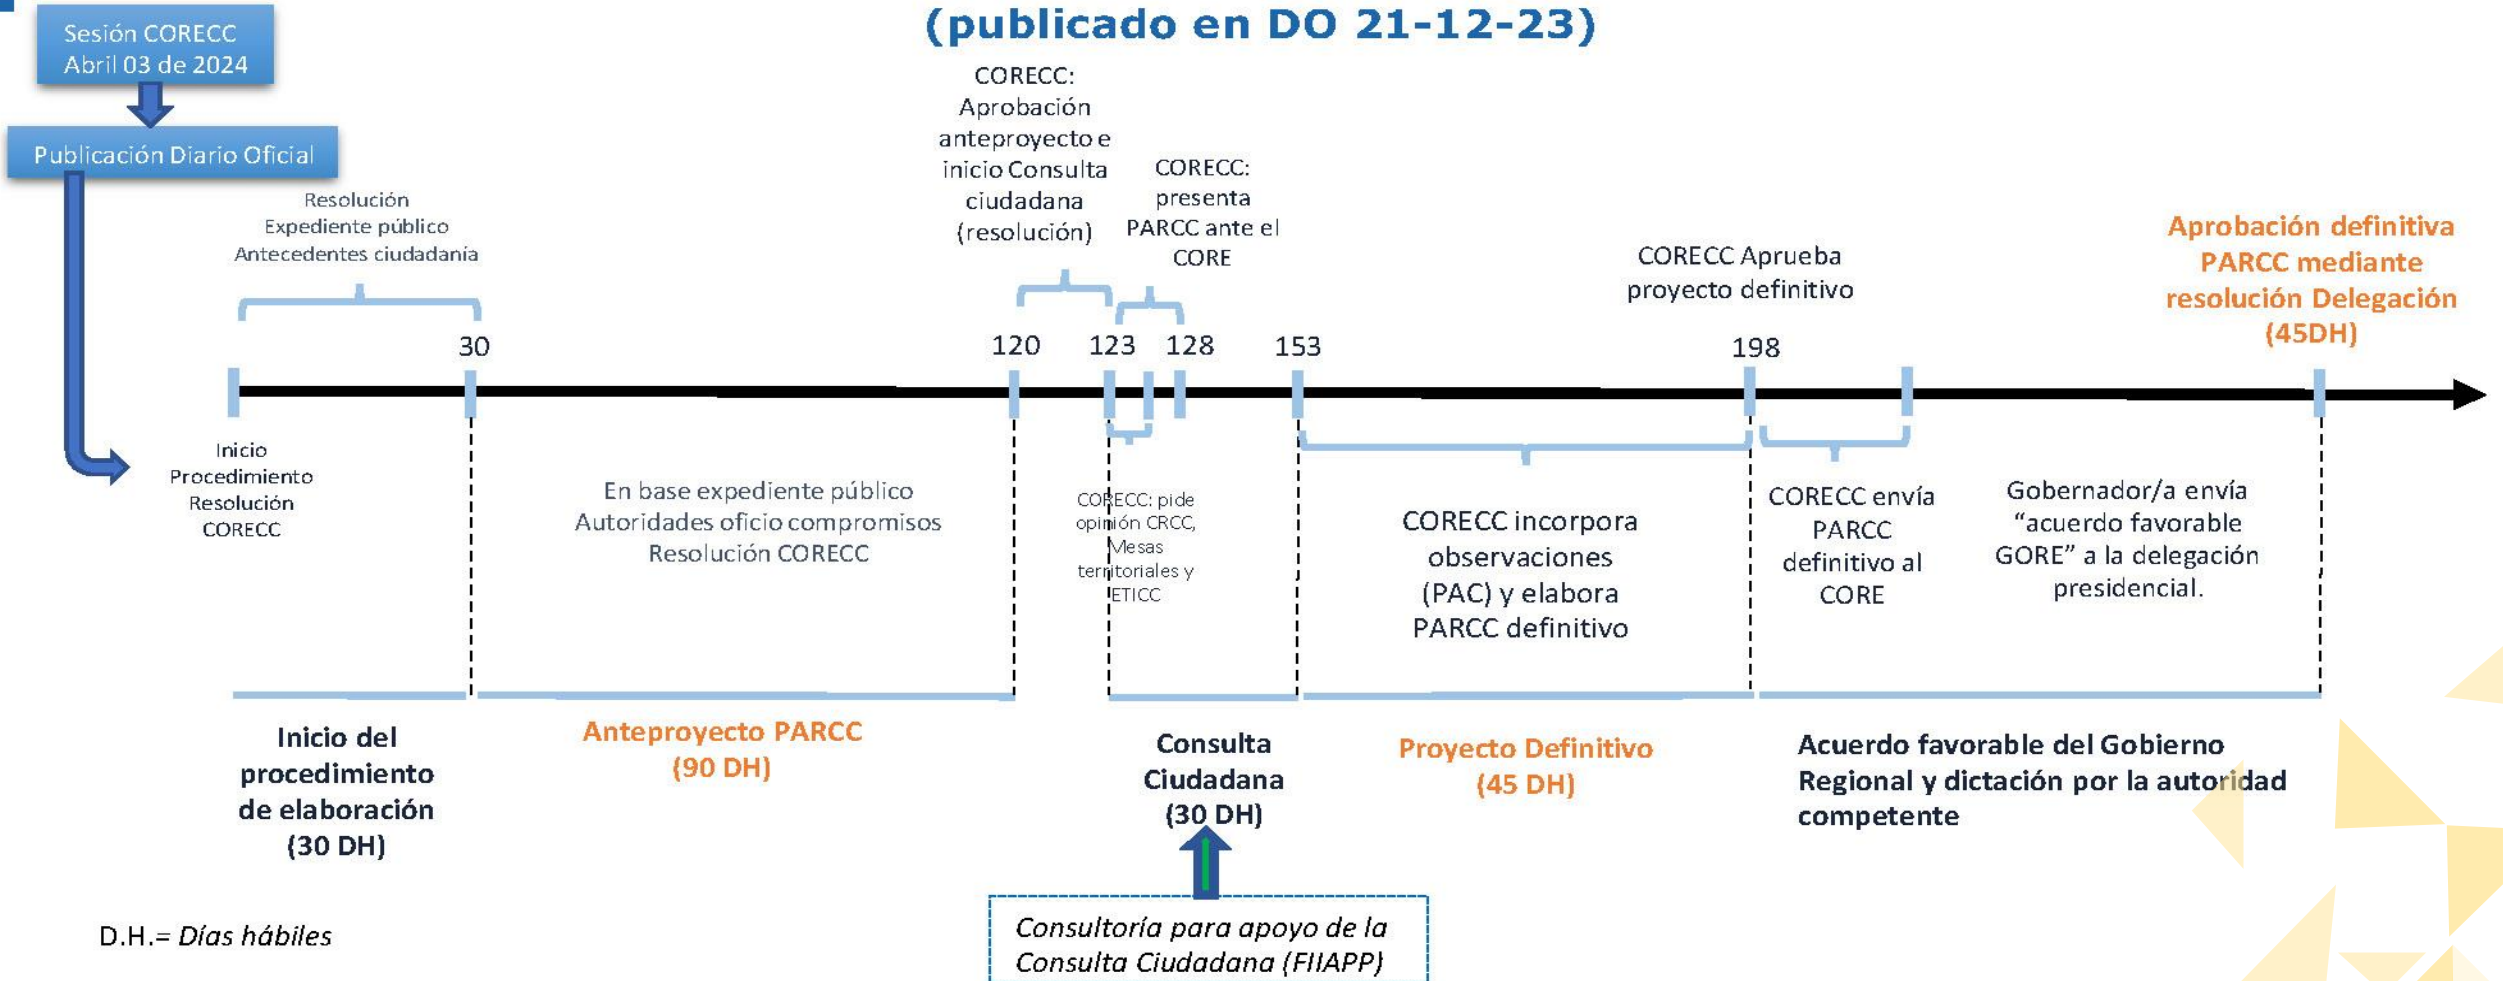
(publicado en DO 21-12-23)

Sesión CORECC
Abril 03 de 2024

Publicación Diario Oficial

Resolución
Expediente público
Antecedentes ciudadania

CORECC: Aprobación anteproyecto e inicio Consulta ciudadana (resolución)

CORECC: presenta PARCC ante el CORE

CORECC Aprueba proyecto definitivo

Aprobación definitiva PARCC mediante resolución Delegación (45DH)

30 120 123 128 153 198

Inicio Procedimiento Resolución CORECC

En base expediente público
Autoridades oficio compromisos
Resolución CORECC

CORECC: pide opinión CRCC, Mesas territoriales y ETICC

CORECC incorpora observaciones (PAC) y elabora PARCC definitivo

CORECC envía PARCC definitivo al CORE

Gobernador/a envía "acuerdo favorable GORE" a la delegación presidencial.

Inicio del procedimiento de elaboración (30 DH)

Anteproyecto PARCC (90 DH)

Consulta Ciudadana (30 DH)

Proyecto Definitivo (45 DH)

Acuerdo favorable del Gobierno Regional y dictación por la autoridad competente

D.H.= Días hábiles

Consultoría para apoyo de la Consulta Ciudadana (FIIAPP)